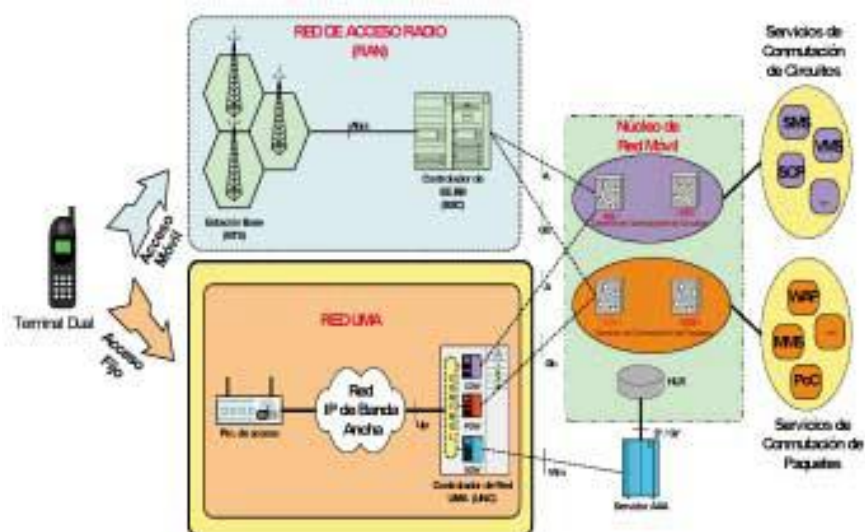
RED DE ACCESO RADIO
(RAN)

Abis

Estación Base
(BTS)

Controlador de
GERAN
(BSC)

A

Gb

Servicios de
Conmutación
de Circuitos

SMS

VMS

SCP

Núcleo de
Red Móvil

MSC

GMSC

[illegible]

Terminal Dual

Acceso
Móvil

Acceso
Fijo

RED UMA

Red
IP de Banda
Ancha

Pto. de acceso

Up

SGW

PGW

SGW

Controlador de Red
UMA (UNC)

A

Gb

SGSN

GGSN

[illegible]

HLR

D / Gr

Wm

Servidor AAA

WAP

MMS

PoC

Servicios de
Conmutación de
Paquetes